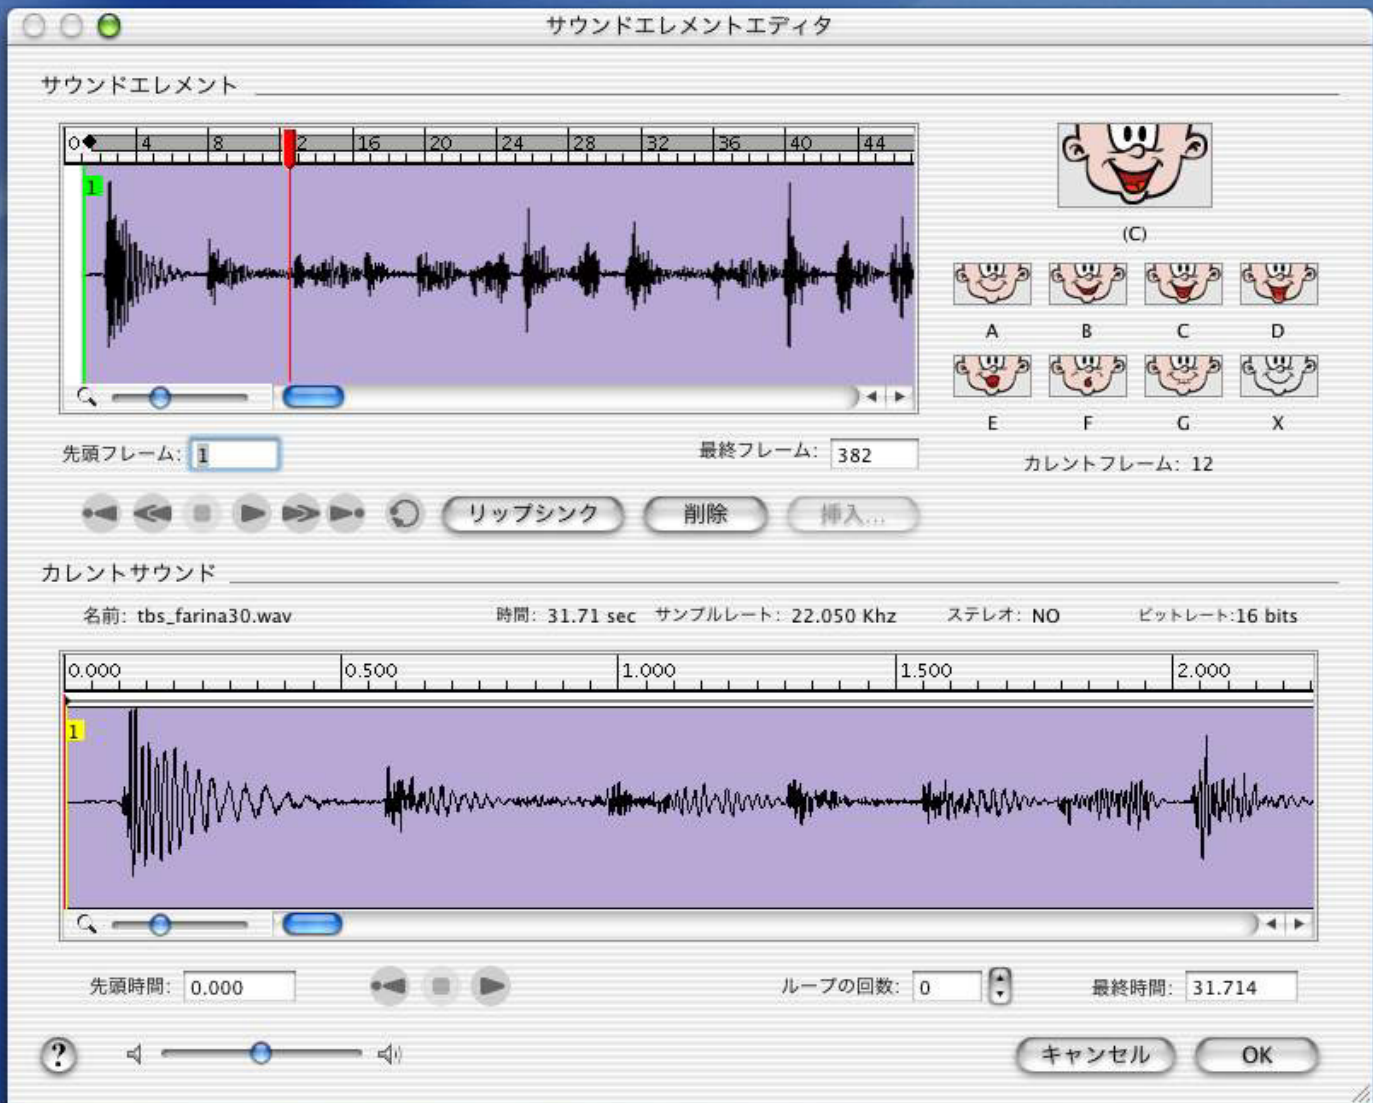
サウンドエレメントエディタ

サウンドエレメント

0 4 8 12 16 20 24 28 32 36 40 44

1

(C)

A B C D

E F G X

先頭フレーム: 1

最終フレーム: 382

カレントフレーム: 12

リップシンク 削除 挿入...

カレントサウンド

名前: tbs_farina30.wav

時間: 31.71 sec サンプルレート: 22.050 Khz ステレオ: NO ビットレート:16 bits

0.000 0.500 1.000 1.500 2.000

1

先頭時間: 0.000

ループの回数: 0

最終時間: 31.714

?

キャンセル OK